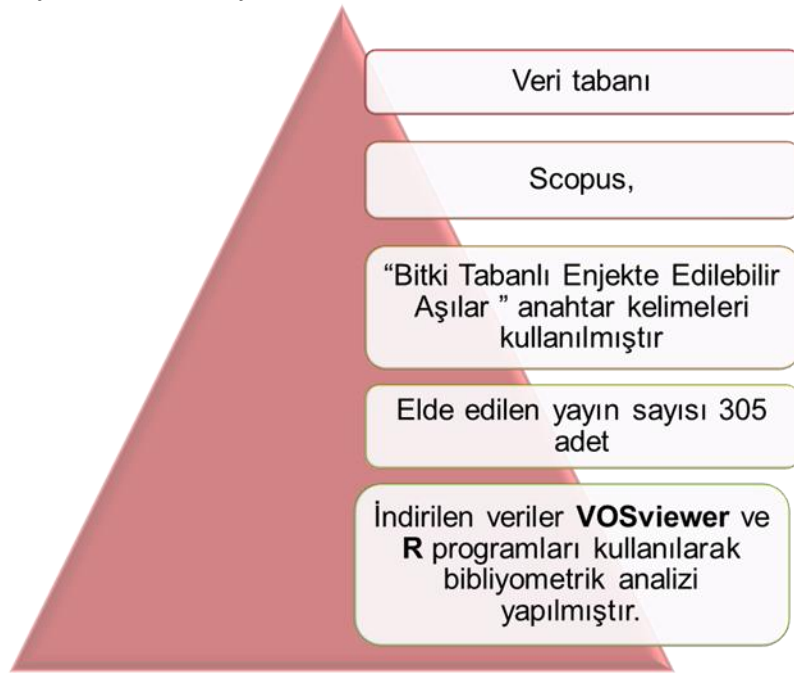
Veri tabanı

Scopus,

“Bitki Tabanlı Enjekte Edilebilir Aşılar ” anahtar kelimeleri kullanılmıştır

Elde edilen yayın sayısı 305 adet

İndirilen veriler **VOSviewer** ve **R** programları kullanılarak bibliyometrik analizi yapılmıştır.